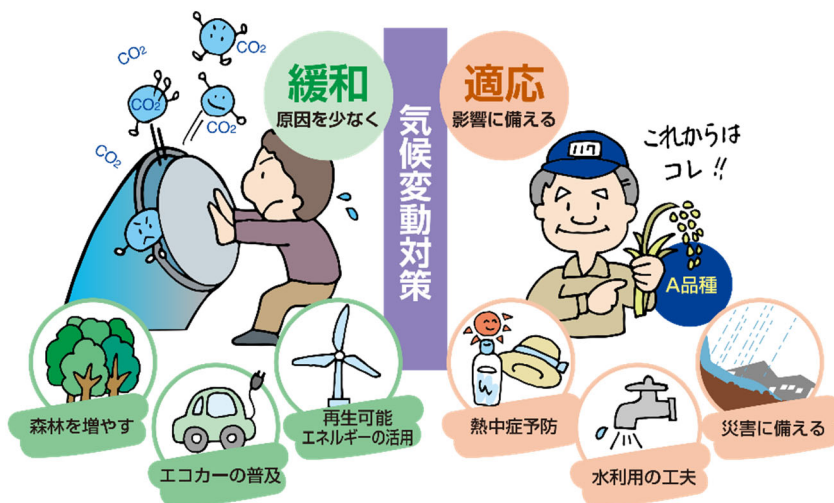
気候変動対策

緩和
原因を少なく

$CO_2$
$CO_2$
$CO_2$
$CO_2$
$CO_2$

森林を増やす
エコカーの普及
再生可能エネルギーの活用

適応
影響に備える

これからはコレ!!

A品種

熱中症予防
水利用の工夫
災害に備える